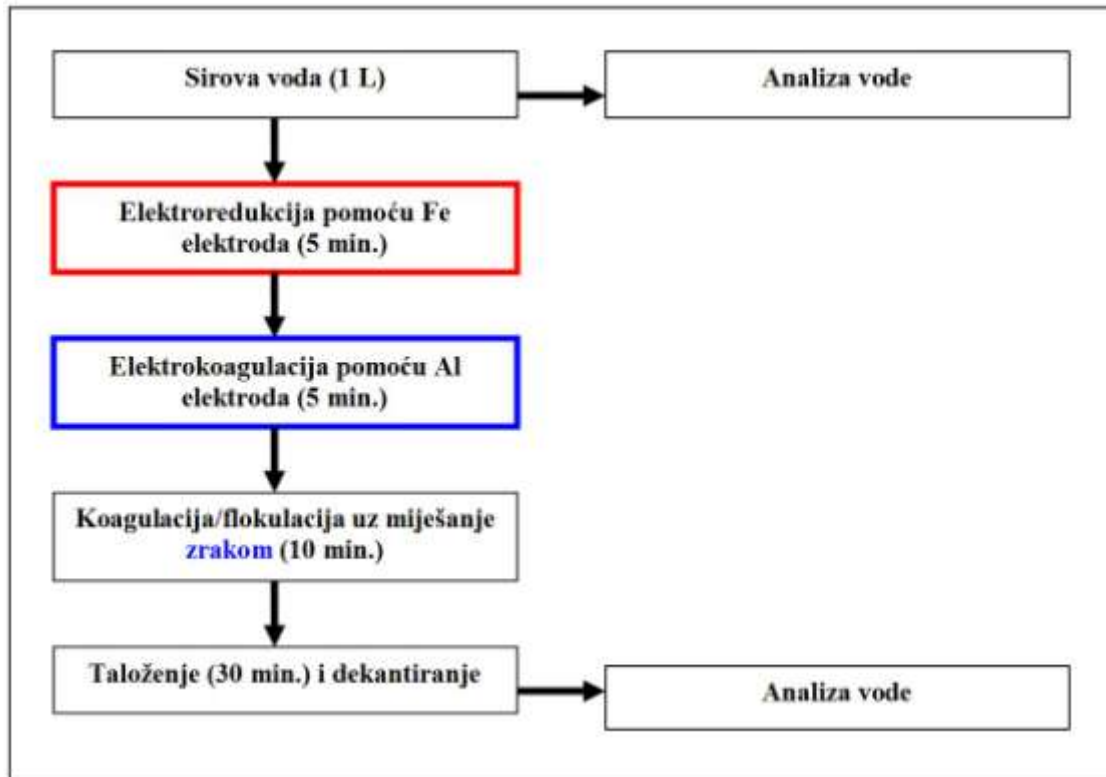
Sirova voda (1 L)

Analiza vode

Elektroredukcija pomoću Fe elektroda (5 min.)

Elektrokoagulacija pomoću Al elektroda (5 min.)

Koagulacija/flokulacija uz miješanje zrakom (10 min.)

Taloženje (30 min.) i dekantiranje

Analiza vode